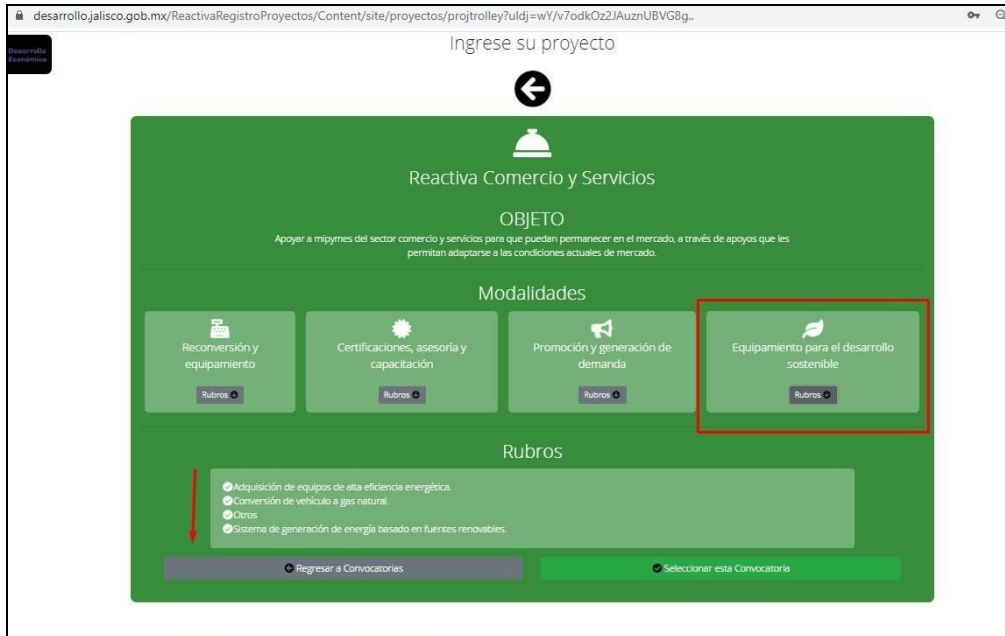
desarrollo.jalisco.gob.mx/ReactivaRegistroProyectos/Content/site/proyectos/projtrolley?uldj=wY/v7odkOz2JAuznUBVG8g..

Desarrollo Económico

Ingrese su proyecto

Reactiva Comercio y Servicios

OBJETO

Apoyar a mipymes del sector comercio y servicios para que puedan permanecer en el mercado, a través de apoyos que les permitan adaptarse a las condiciones actuales de mercado.

Modalidades

Reconversión y equipamiento

Rubros

Certificaciones, asesoría y capacitación

Rubros

Promoción y generación de demanda

Rubros

Equipamiento para el desarrollo sostenible

Rubros

Rubros

Adquisición de equipos de alta eficiencia energética.
Conversión de vehículo a gas natural.
Otros
Sistema de generación de energía basado en fuentes renovables.

Regresar a Convocatorias

Seleccionar esta Convocatoria